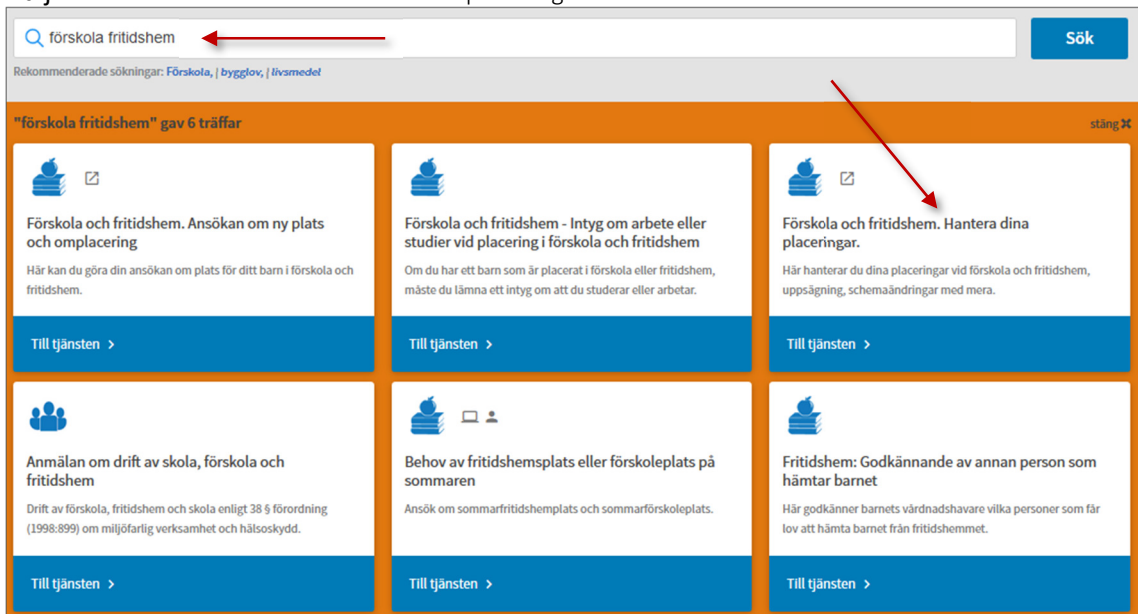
förskola fritidshem

Sök

Rekommenderade sökningar: Förskola, | bygglov, | livsmedel

"förskola fritidshem" gav 6 träffar

stäng ✖

Förskola och fritidshem. Ansökan om ny plats och omplacering

Här kan du göra din ansökan om plats för ditt barn i förskola och fritidshem.

Till tjänsten >

Förskola och fritidshem - Intyg om arbete eller studier vid placering i förskola och fritidshem

Om du har ett barn som är placerat i förskola eller fritidshem, måste du lämna ett intyg om att du studerar eller arbetar.

Till tjänsten >

Förskola och fritidshem. Hantera dina placeringar.

Här hanterar du dina placeringar vid förskola och fritidshem, uppsägning, schemaändringar med mera.

Till tjänsten >

Anmälan om drift av skola, förskola och fritidshem

Drift av förskola, fritidshem och skola enligt 38 § förordning (1998:899) om miljöfarlig verksamhet och hälsoskydd.

Till tjänsten >

Behov av fritidshemsplats eller förskoleplats på sommaren

Ansök om sommarfritidshemplats och sommarförskoleplats.

Till tjänsten >

Fritidshem: Godkännande av annan person som hämtar barnet

Här godkänner barnets vårdnadshavare vilka personer som får lov att hämta barnet från fritidshemmet.

Till tjänsten >